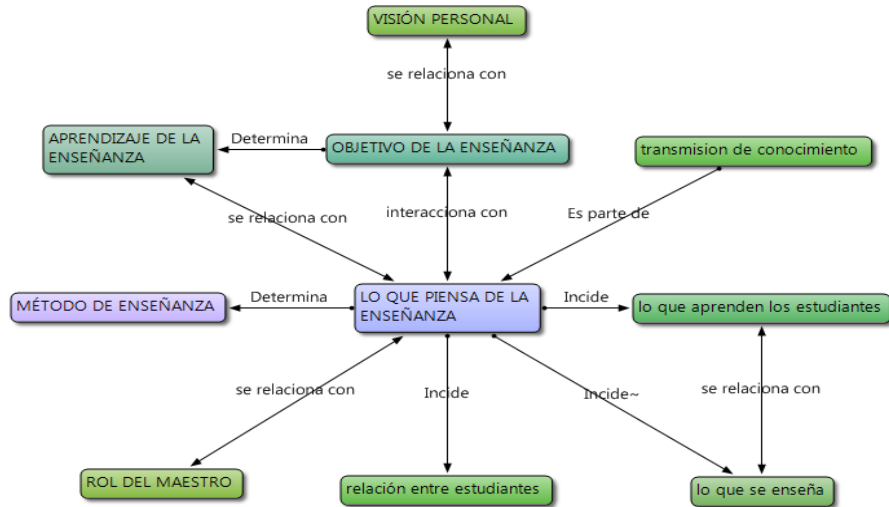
VISIÓN PERSONAL

se relaciona con

APRENDIZAJE DE LA ENSEÑANZA

Determina

OBJETIVO DE LA ENSEÑANZA

transmision de conocimiento

se relaciona con

interacciona con

Es parte de

MÉTODO DE ENSEÑANZA

Determina

LO QUE PIENSA DE LA ENSEÑANZA

Incide

lo que aprenden los estudiantes

se relaciona con

Incide

Incide~

se relaciona con

ROL DEL MAESTRO

relación entre estudiantes

lo que se enseña